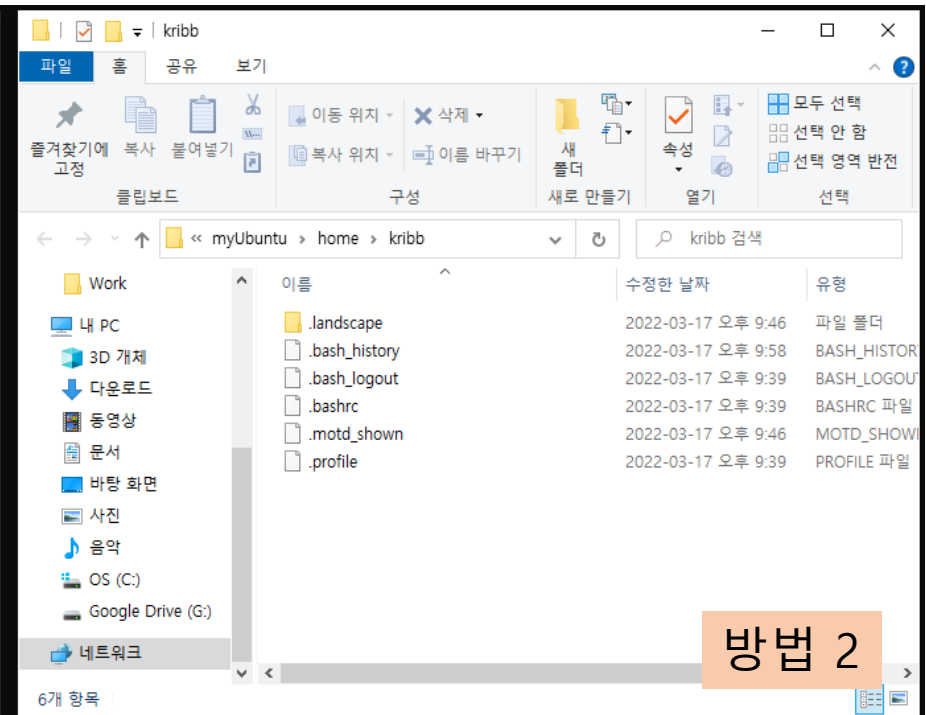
kribb

파일 홈 공유 보기

즐겨찾기에 고정 복사 붙여넣기
클립보드

이동 위치 삭제
복사 위치 이름 바꾸기
구성

새 폴더
새로 만들기

속성
열기

모두 선택
선택 안 함
선택 영역 반전
선택

« myUbuntu › home › kribb

kribb 검색

Work
내 PC
3D 개체
다운로드
동영상
문서
바탕 화면
사진
음악
OS (C:)
Google Drive (G:)
네트워크

| 이름 | 수정한 날짜 | 유형 |
|---|---|---|
| .landscape | 2022-03-17 오후 9:46 | 파일 폴더 |
| .bash_history | 2022-03-17 오후 9:58 | BASH_HISTOR |
| .bash_logout | 2022-03-17 오후 9:39 | BASH_LOGOU |
| .bashrc | 2022-03-17 오후 9:39 | BASHRC 파일 |
| .motd_shown | 2022-03-17 오후 9:46 | MOTD_SHOW |
| .profile | 2022-03-17 오후 9:39 | PROFILE 파일 |

방법 2

6개 항목